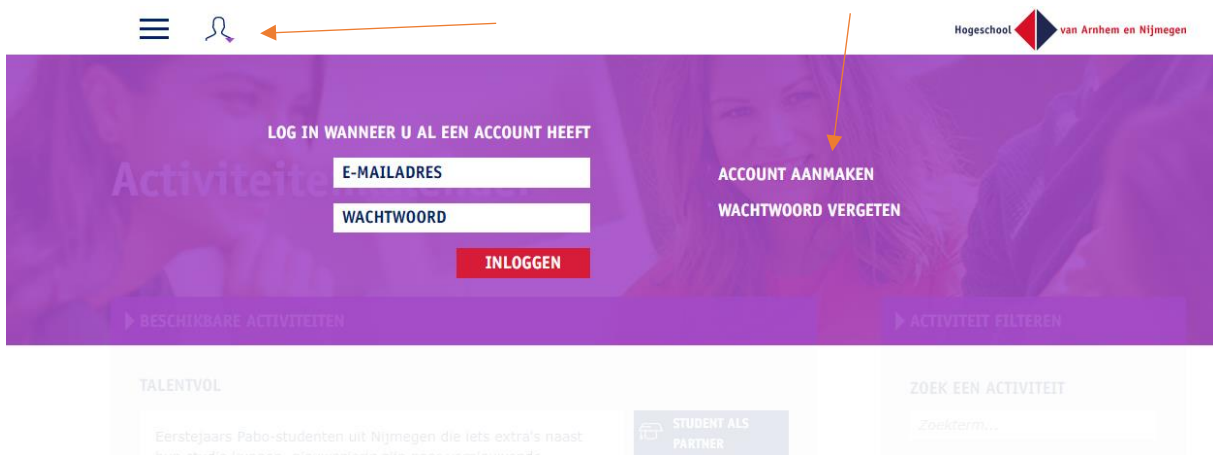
Hogeschool van Arnhem en Nijmegen

Activiteiten

LOG IN WANNEER U AL EEN ACCOUNT HEEFT

E-MAILADRES

WACHTWOORD

INLOGGEN

ACCOUNT AANMAKEN

WACHTWOORD VERGETEN

BESCHIKBARE ACTIVITEITEN

ACTIVITEIT FILTEREN

TALENTVOL

Eerstejaars Pabo-studenten uit Nijmegen die iets extra's naast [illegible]

STUDENT ALS PARTNER

ZOEK EEN ACTIVITEIT

Zoekterm...